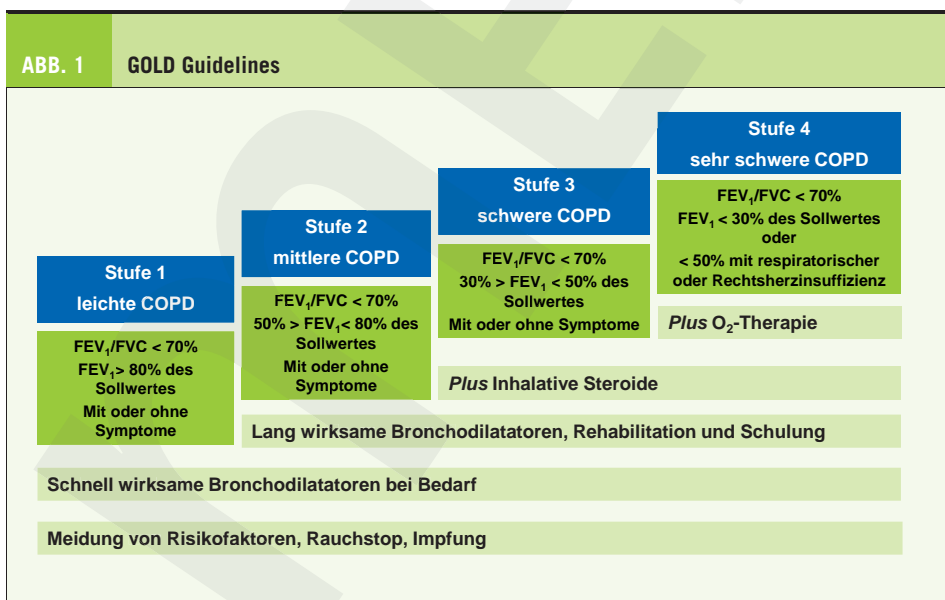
ABB. 1 GOLD Guidelines

Stufe 4
sehr schwere COPD

$FEV_1/FVC < 70\%$
$FEV_1 < 30\%$ des Sollwertes
oder
< 50% mit respiratorischer oder Rechtsherzinsuffizienz

Stufe 3
schwere COPD

$FEV_1/FVC < 70\%$
$30\% > FEV_1 < 50\%$ des Sollwertes
Mit oder ohne Symptome

Stufe 2
mittlere COPD

$FEV_1/FVC < 70\%$
$50\% > FEV_1 < 80\%$ des Sollwertes
Mit oder ohne Symptome

Stufe 1
leichte COPD

$FEV_1/FVC < 70\%$
$FEV_1 > 80\%$ des Sollwertes
Mit oder ohne Symptome

Plus $O_2$-Therapie

Plus Inhalative Steroide

Lang wirksame Bronchodilatatoren, Rehabilitation und Schulung

Schnell wirksame Bronchodilatatoren bei Bedarf

Meidung von Risikofaktoren, Rauchstop, Impfung